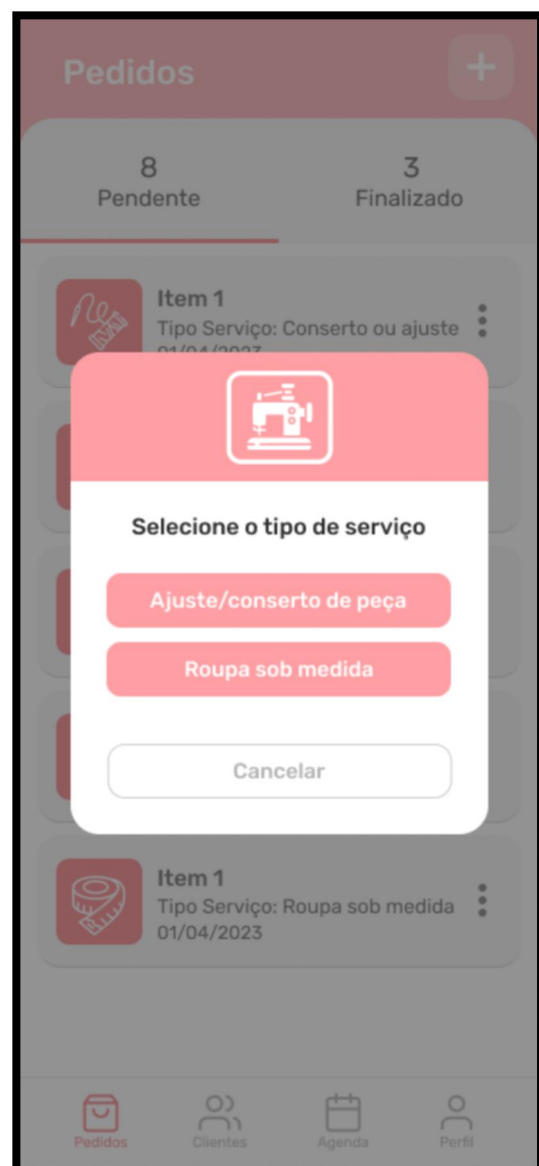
Pedidos

+

8
Pendente

3
Finalizado

Item 1
Tipo Serviço: Conserto ou ajuste
01/04/2023

Selecione o tipo de serviço

Ajuste/conserto de peça

Roupa sob medida

Cancelar

Item 1
Tipo Serviço: Roupa sob medida
01/04/2023

Pedidos Clientes Agenda Perfil